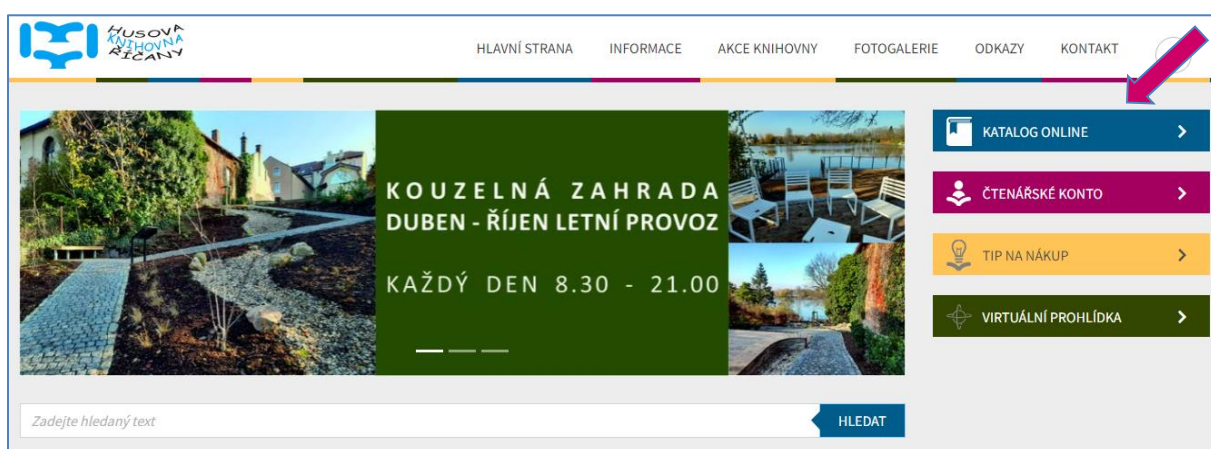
HUSOVA KNIHOVNA ŘÍČANY

HLAVNÍ STRANA INFORMACE AKCE KNIHOVNY FOTOGALERIE ODKAZY KONTAKT

KOUZELNÁ ZAHRADA
DUBEN - ŘÍJEN LETNÍ PROVOZ

KAŽDÝ DEN 8.30 - 21.00

KATALOG ONLINE

ČTENÁŘSKÉ KONTO

TIP NA NÁKUP

VIRTUÁLNÍ PROHLÍDKA

Zadejte hledaný text

HLEDAT